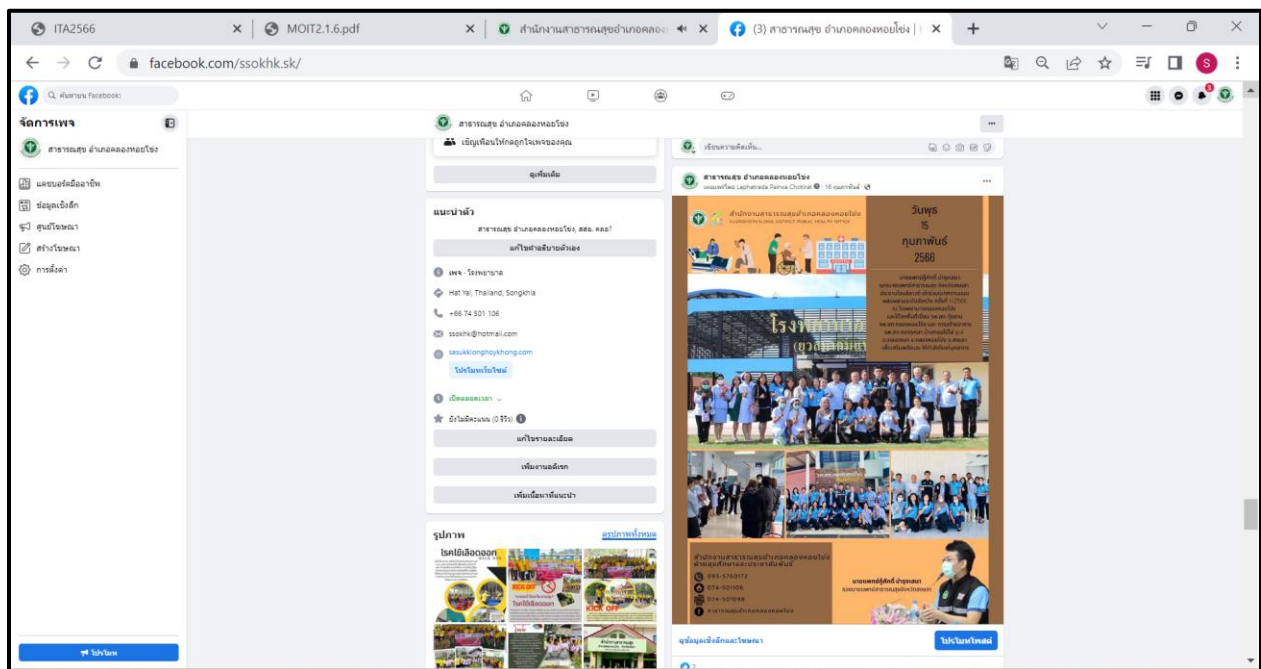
ITA2566
MOIT2.1.6.pdf
สำนักงานสาธารณสุขอำเภอคลอง
(3) สาธารณสุข อำเภอคลองหอยโข่ง |
facebook.com/ssokhk.sk/

ค้นหาบน Facebook

จัดการเพจ
สาธารณสุข อำเภอคลองหอยโข่ง
แดชบอร์ดมืออาชีพ
ข้อมูลเชิงลึก
ศูนย์โฆษณา
สร้างโฆษณา
การตั้งค่า
โปรโมท

สาธารณสุข อำเภอคลองหอยโข่ง
เชิญเพื่อนให้กดถูกใจเพจของคุณ
ดูเพิ่มเติม

แนะนำตัว
สาธารณสุข อำเภอคลองหอยโข่ง, สสอ. คลอ?
แก้ไขคำอธิบายตัวเอง
เพจ · โรงพยาบาล
Hat Yai, Thailand, Songkhla
+66 74 501 106
ssokhk@hotmail.com
sasukklonghoykhong.com
โปรโมทเว็บไซต์
เปิดตลอดเวลา
ยังไม่มีคะแนน (0 รีวิว)
แก้ไขรายละเอียด
เพิ่มงานอดิเรก
เพิ่มเนื้อหาที่แนะนำ

รูปภาพ
ดูรูปภาพทั้งหมด
โรคไข้เลือดออก
KICK OFF

เขียนความคิดเห็น...
สาธารณสุข อำเภอคลองหอยโข่ง
เผยแพร่โดย Laphatrada Panwa Chotirat · 16 กุมภาพันธ์
สำนักงานสาธารณสุขอำเภอคลองหอยโข่ง
KLONGHOYKHONG DISTRICT PUBLIC HEALTH OFFICE
วันพุธ
15
กุมภาพันธ์
2566
โรงพยาบาล
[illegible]
สำนักงานสาธารณสุขอำเภอคลองหอยโข่ง
074-501106
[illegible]
นายแพทย์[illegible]
ดูข้อมูลเชิงลึกและโฆษณา
โปรโมทโพสต์